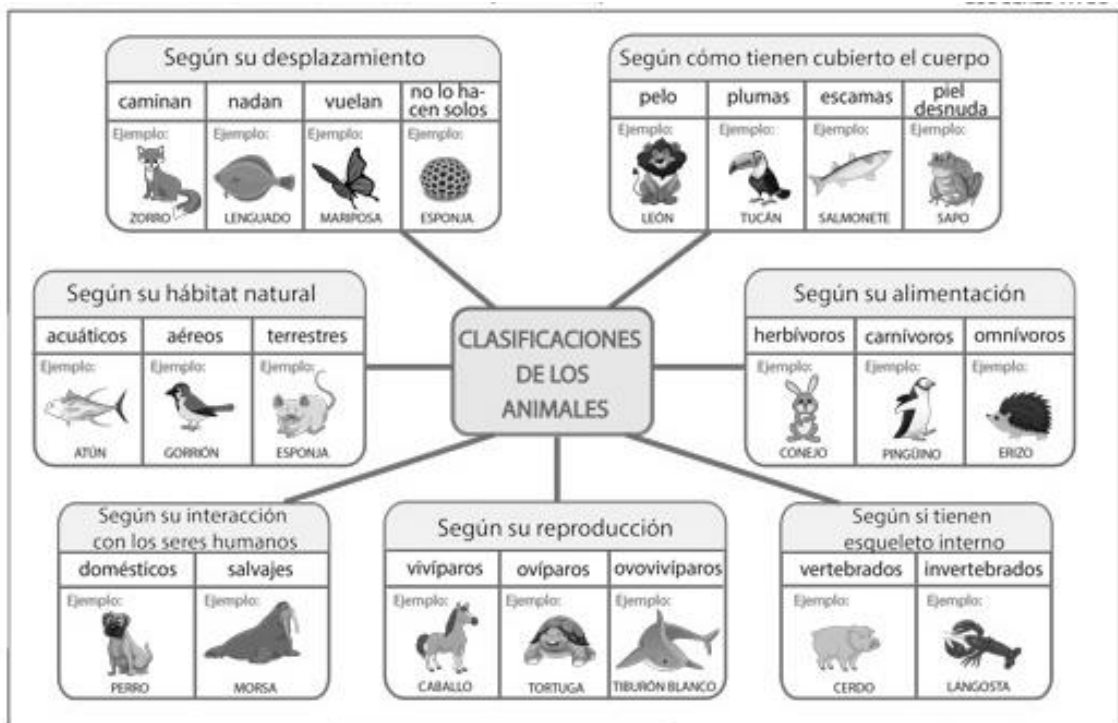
Según su desplazamiento

| caminan | nadan | vuelan | no lo hacen solos |
|---|---|---|---|
| Ejemplo: ZORRO | Ejemplo: LENGUADO | Ejemplo: MARIPOSA | Ejemplo: ESPONJA |

Según cómo tienen cubierto el cuerpo

| pelo | plumas | escamas | piel desnuda |
|---|---|---|---|
| Ejemplo: LEÓN | Ejemplo: TUCÁN | Ejemplo: SALMONETE | Ejemplo: SAPO |

Según su hábitat natural

| acuáticos | aéreos | terrestres |
|---|---|---|
| Ejemplo: ATÚN | Ejemplo: GORRIÓN | Ejemplo: ESPONJA |

CLASIFICACIONES DE LOS ANIMALES

Según su alimentación

| herbívoros | carnívoros | omnívoros |
|---|---|---|
| Ejemplo: CONEJO | Ejemplo: PINGÜINO | Ejemplo: ERIZO |

Según su interacción con los seres humanos

| domésticos | salvajes |
|---|---|
| Ejemplo: PERRO | Ejemplo: MORSA |

Según su reproducción

| vivíparos | ovíparos | ovovivíparos |
|---|---|---|
| Ejemplo: CABALLO | Ejemplo: TORTUGA | Ejemplo: TIBURÓN BLANCO |

Según si tienen esqueleto interno

| vertebrados | invertebrados |
|---|---|
| Ejemplo: CERDO | Ejemplo: LANGOSTA |